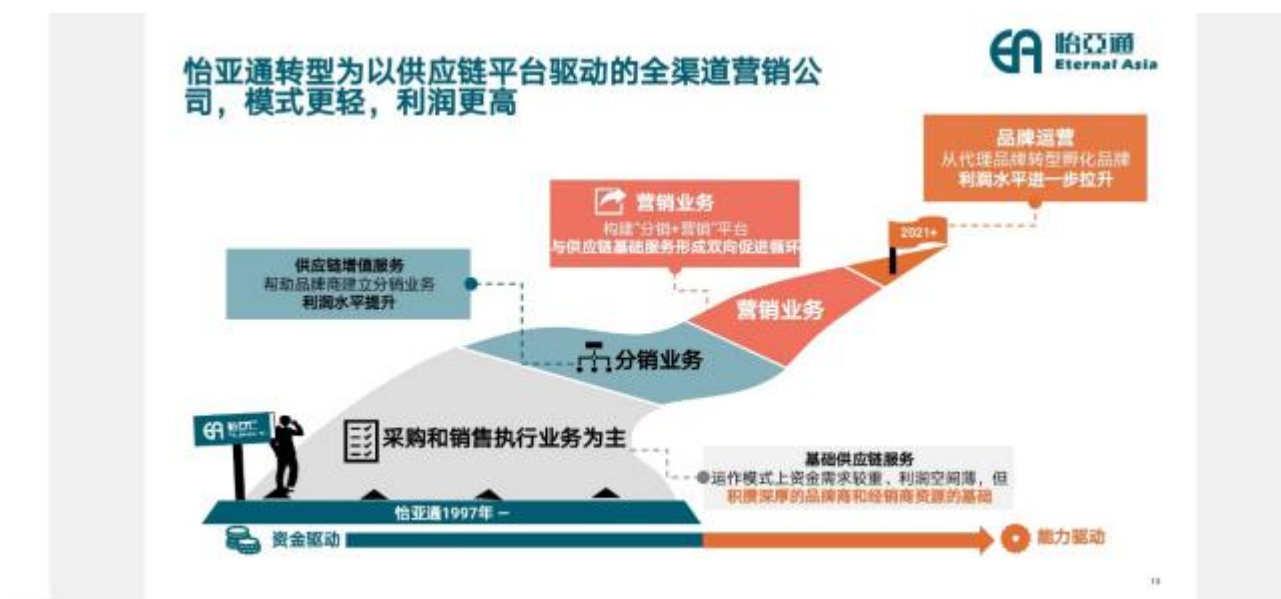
怡亚通转型为以供应链平台驱动的全渠道营销公司，模式更轻，利润更高

怡亞通
Eternal Asia

品牌运营
从代理品牌转型孵化品牌
利润水平进一步拉升

营销业务
构建"分销+营销"平台
与供应链基础服务形成双向促进循环

2021+

供应链增值服务
帮助品牌商建立分销业务
利润水平提升

营销业务

分销业务

采购和销售执行业务为主

基础供应链服务
运作模式上资金需求较重、利润空间薄，但
积攒深厚的品牌商和经销商资源的基础

怡亚通1997年 —

资金驱动

能力驱动

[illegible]